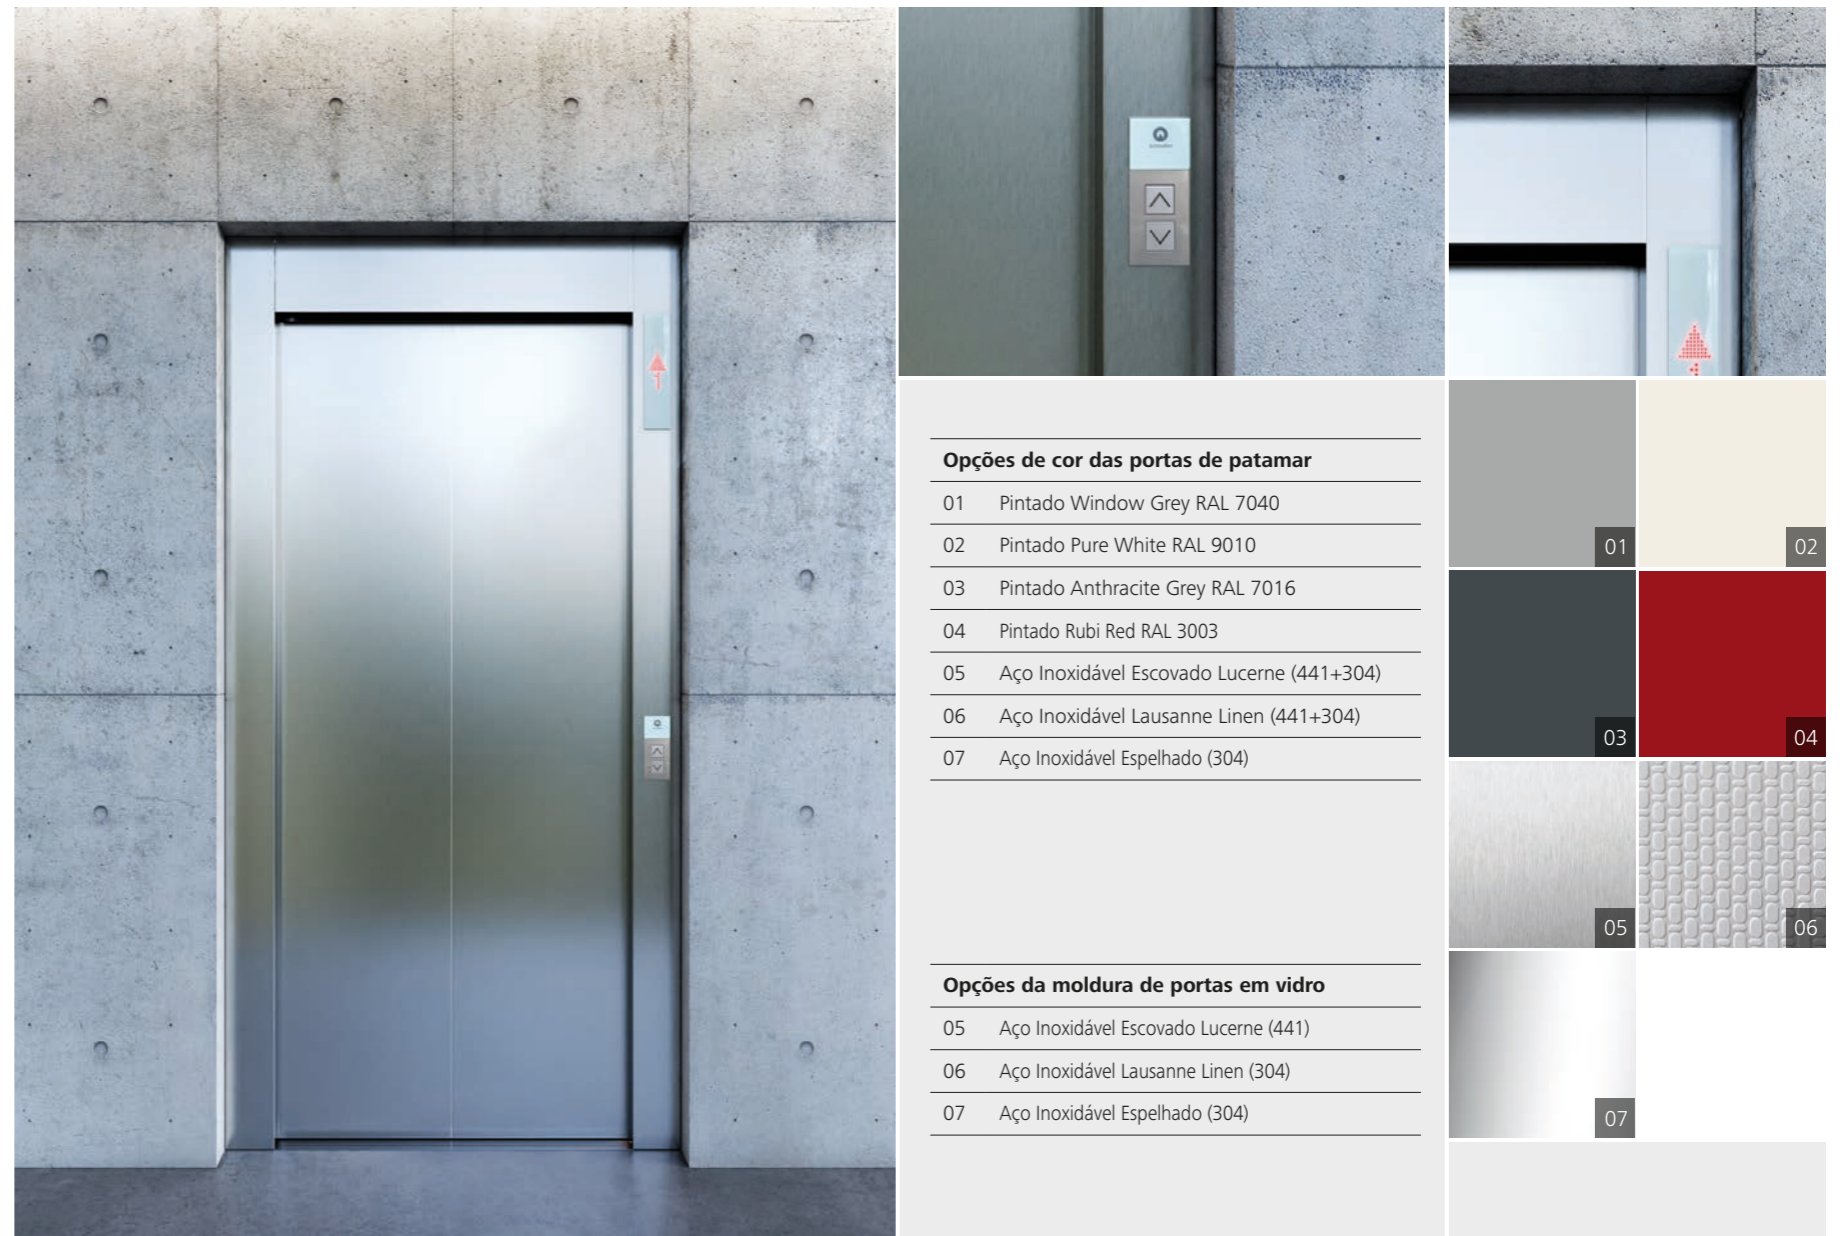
Opções de cor das portas de patamar

| | |
|---|---|
| 01 | Pintado Window Grey RAL 7040 |
| 02 | Pintado Pure White RAL 9010 |
| 03 | Pintado Anthracite Grey RAL 7016 |
| 04 | Pintado Rubi Red RAL 3003 |
| 05 | Aço Inoxidável Escovado Lucerne (441+304) |
| 06 | Aço Inoxidável Lausanne Linen (441+304) |
| 07 | Aço Inoxidável Espelhado (304) |

Opções da moldura de portas em vidro

| | |
|---|---|
| 05 | Aço Inoxidável Escovado Lucerne (441) |
| 06 | Aço Inoxidável Lausanne Linen (304) |
| 07 | Aço Inoxidável Espelhado (304) |

01
02
03
04
05
06
07